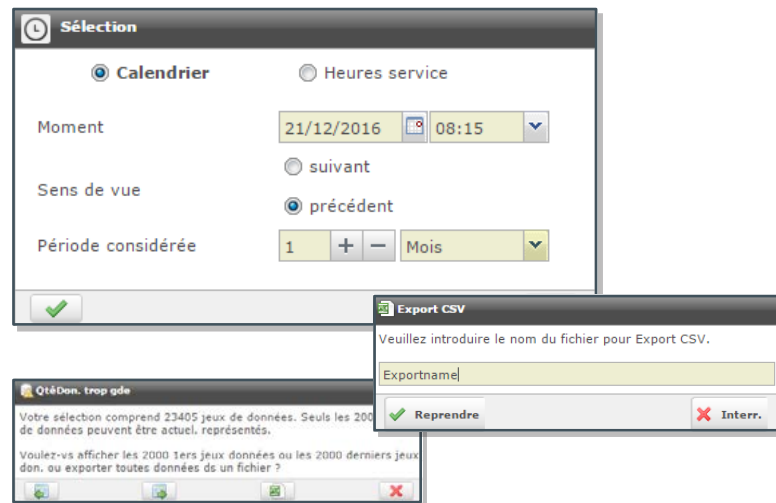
Sélection

Calendrier

Heures service

Moment

21/12/2016

08:15

Sens de vue

suivant

précédent

Période considérée

1

+

−

Mois

Export CSV

Veuillez introduire le nom du fichier pour Export CSV.

Exportname

Reprendre

Interr.

QtéDon. trop gde

Votre sélecton comprend 23405 jeux de données. Seuls les 200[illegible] de données peuvent être actuel. représentés.

Voulez-vs afficher les 2000 1ers jeux données ou les 2000 derniers jeux don. ou exporter toutes données ds un fichier ?